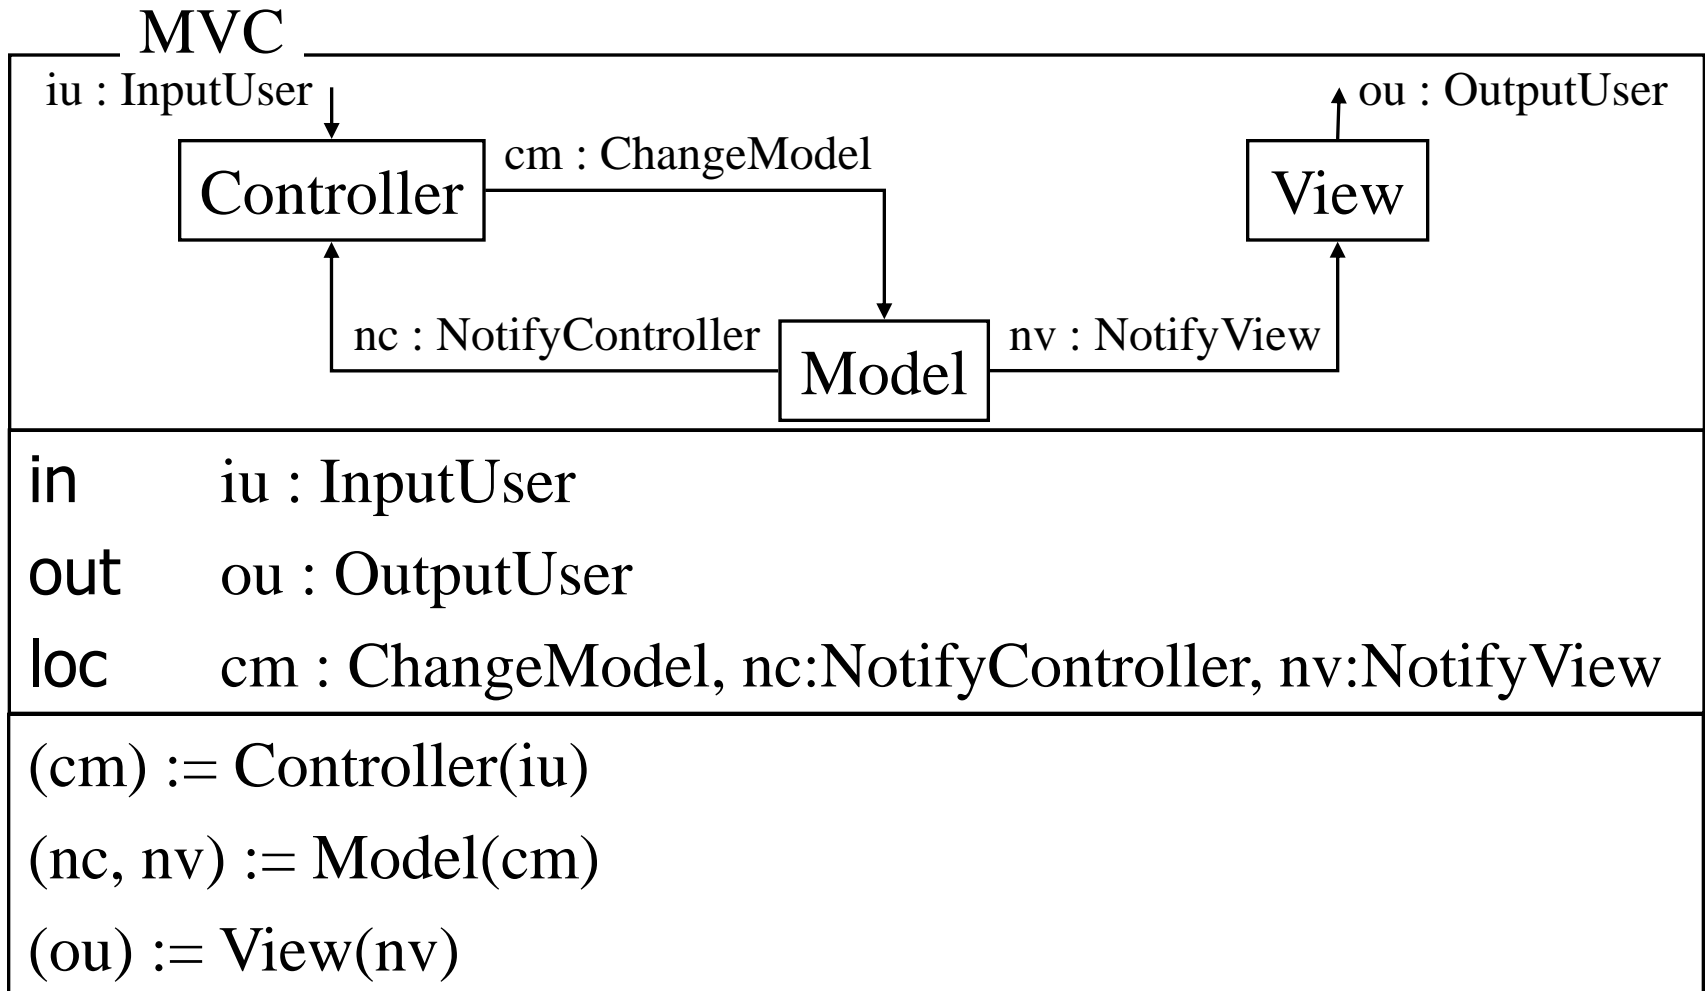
MVC

iu : InputUser

ou : OutputUser

cm : ChangeModel

Controller

View

nc : NotifyController

nv : NotifyView

Model

in iu : InputUser

out ou : OutputUser

loc cm : ChangeModel, nc:NotifyController, nv:NotifyView

(cm) := Controller(iu)

(nc, nv) := Model(cm)

(ou) := View(nv)